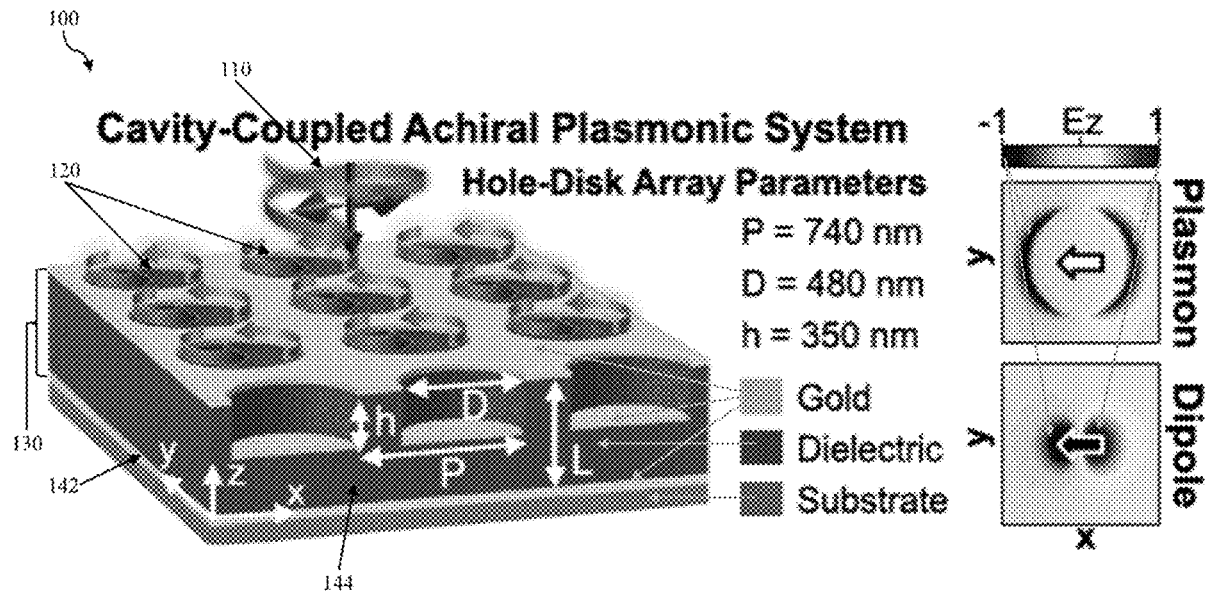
100

110

Cavity-Coupled Achiral Plasmonic System

Hole-Disk Array Parameters

120

P = 740 nm

D = 480 nm

h = 350 nm

D

h

L

P

y

z

x

130

142

144

Gold

Dielectric

Substrate

-1 Ez 1

y

Plasmon

y

Dipole

x